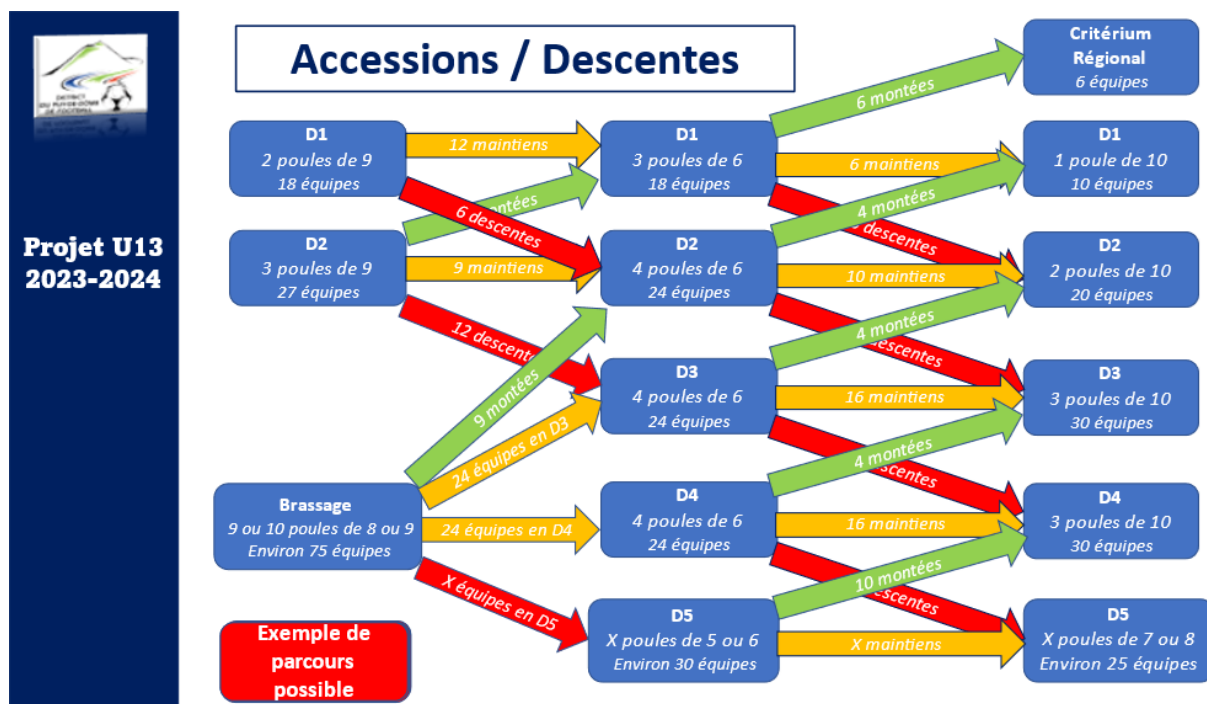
DISTRICT DU PUY-DE-DÔME DE FOOTBALL

Projet U13 2023-2024

Accessions / Descentes

D1
2 poules de 9
18 équipes

D2
3 poules de 9
27 équipes

Brassage
9 ou 10 poules de 8 ou 9
Environ 75 équipes

Exemple de parcours possible

12 maintiens
6 descentes
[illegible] montées
9 maintiens
12 descen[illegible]
9 montées
24 équipes en D3
24 équipes en D4
X équipes en D5

D1
3 poules de 6
18 équipes

D2
4 poules de 6
24 équipes

D3
4 poules de 6
24 équipes

D4
4 poules de 6
24 équipes

D5
X poules de 5 ou 6
Environ 30 équipes

6 montées
6 maintiens
4 montées
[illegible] descentes
10 maintiens
4 montées
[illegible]descentes
16 maintiens
4 montées
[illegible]scentes
16 maintiens
10 montées
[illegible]escentes
X maintiens

Critérium Régional
6 équipes

D1
1 poule de 10
10 équipes

D2
2 poules de 10
20 équipes

D3
3 poules de 10
30 équipes

D4
3 poules de 10
30 équipes

D5
X poules de 7 ou 8
Environ 25 équipes